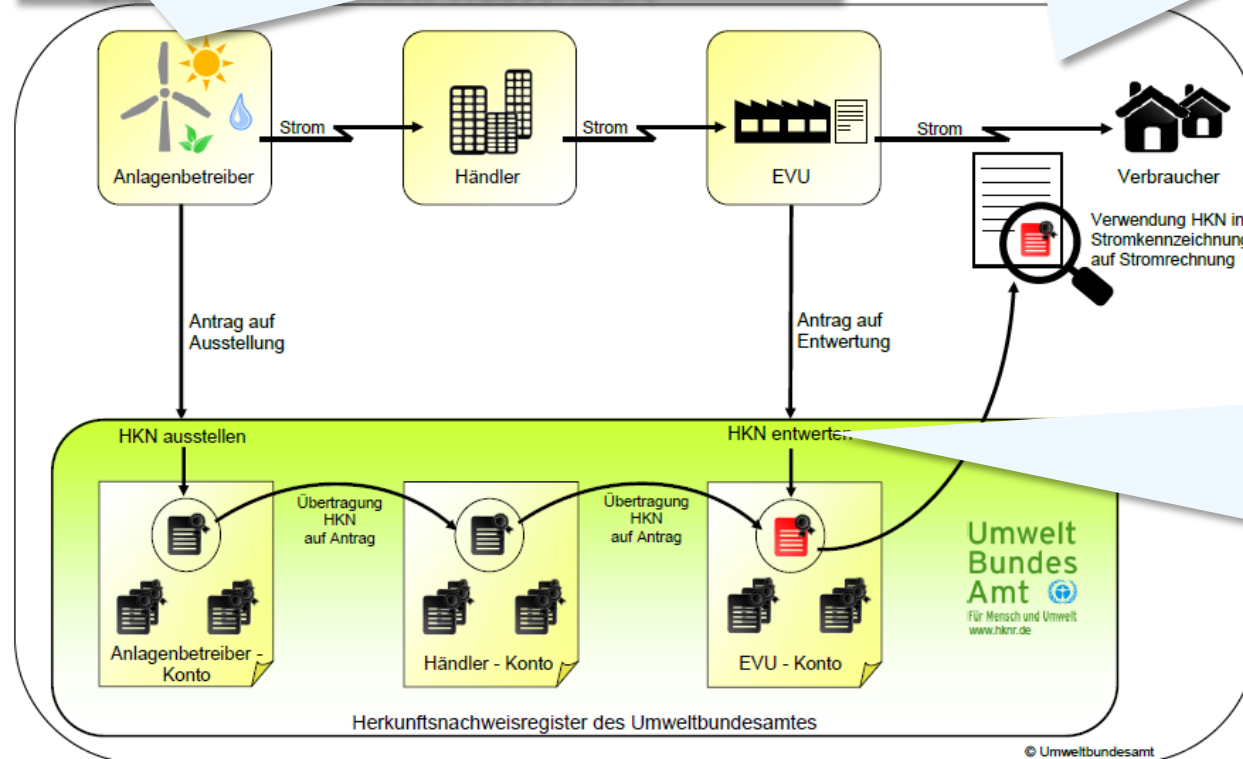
Anlagenbetreiber

Strom

Händler

Strom

EVU

Strom

Verbraucher

Verwendung HKN in Stromkennzeichnung auf Stromrechnung

Antrag auf Ausstellung

Antrag auf Entwertung

HKN ausstellen

HKN entwerten

Übertragung HKN auf Antrag

Übertragung HKN auf Antrag

Anlagenbetreiber - Konto

Händler - Konto

EVU - Konto

Umwelt Bundes Amt

Für Mensch und Umwelt

www.hknr.de

Herkunftsnachweisregister des Umweltbundesamtes

© Umweltbundesamt